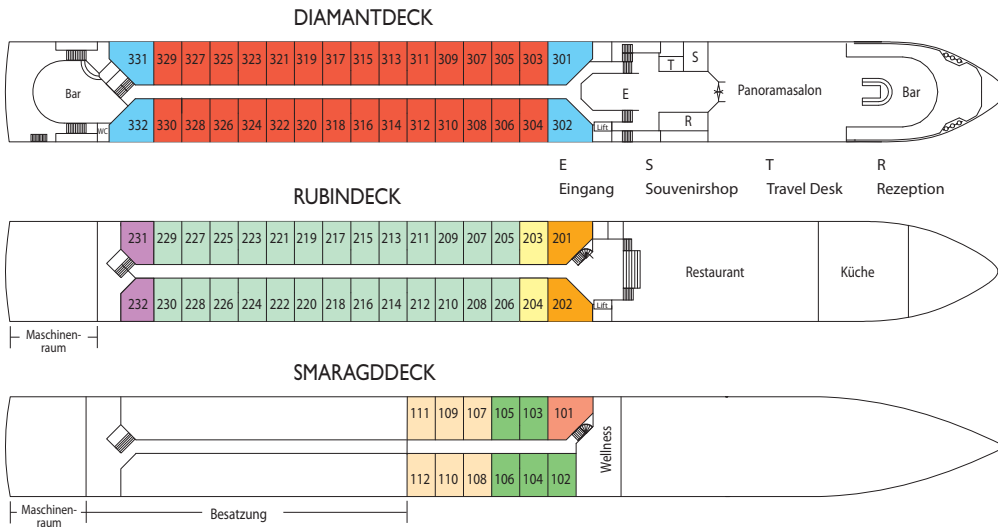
DIAMANTDECK

Bar

WC

331 329 327 325 323 321 319 317 315 313 311 309 307 305 303 301

332 330 328 326 324 322 320 318 316 314 312 310 308 306 304 302

Lift

E

T S

R

Panoramasalon

Bar

E Eingang
S Souvenirshop
T Travel Desk
R Rezeption

RUBINDECK

231 229 227 225 223 221 219 217 215 213 211 209 207 205 203 201

232 230 228 226 224 222 220 218 216 214 212 210 208 206 204 202

Lift

Restaurant

Küche

Maschinenraum

SMARAGDDECK

111 109 107 105 103 101

112 110 108 106 104 102

Wellness

Maschinenraum

Besatzung